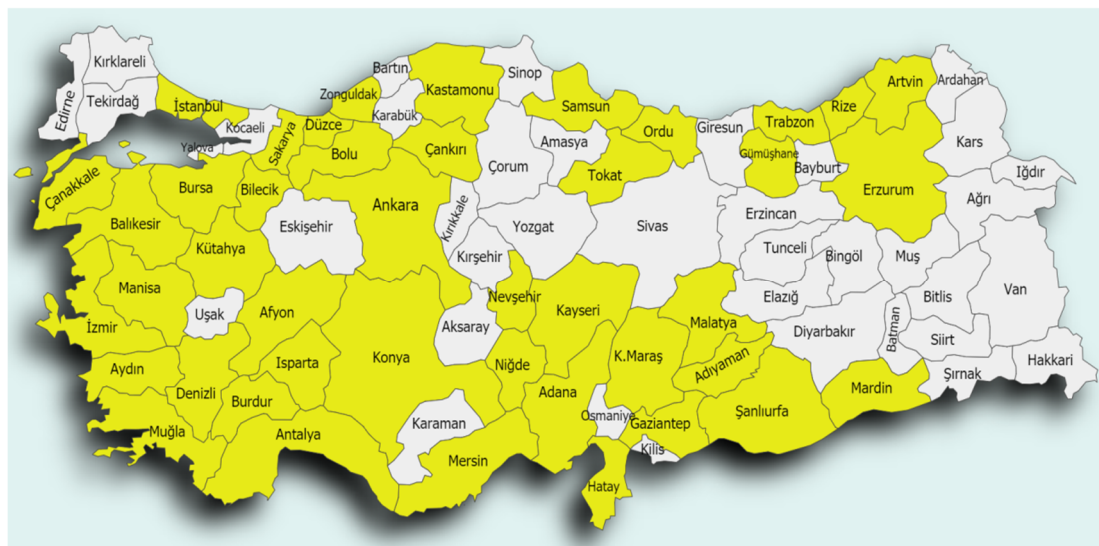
Kırklareli
Edirne
Tekirdağ
İstanbul
Kocaeli
Yalova
Sakarya
Düzce
Zonguldak
Bartın
Karabük
Kastamonu
Sinop
Samsun
Ordu
Giresun
Trabzon
Rize
Artvin
Ardahan
Kars
Iğdır
Ağrı
Gümüşhane
Bayburt
Erzurum
Çanakkale
Bursa
Bilecik
Bolu
Çankırı
Çorum
Amasya
Tokat
Balıkesir
Kütahya
Eskişehir
Ankara
Kırıkkale
Yozgat
Sivas
Erzincan
Tunceli
Bingöl
Muş
Van
Manisa
Uşak
Afyon
Kırşehir
Nevşehir
Kayseri
Malatya
Elazığ
Bitlis
İzmir
Aksaray
Diyarbakır
Batman
Siirt
Hakkari
Aydın
Denizli
Isparta
Konya
Niğde
K.Maraş
Adıyaman
Şırnak
Burdur
Adana
Osmaniye
Gaziantep
Şanlıurfa
Mardin
Muğla
Antalya
Karaman
Mersin
Kilis
Hatay